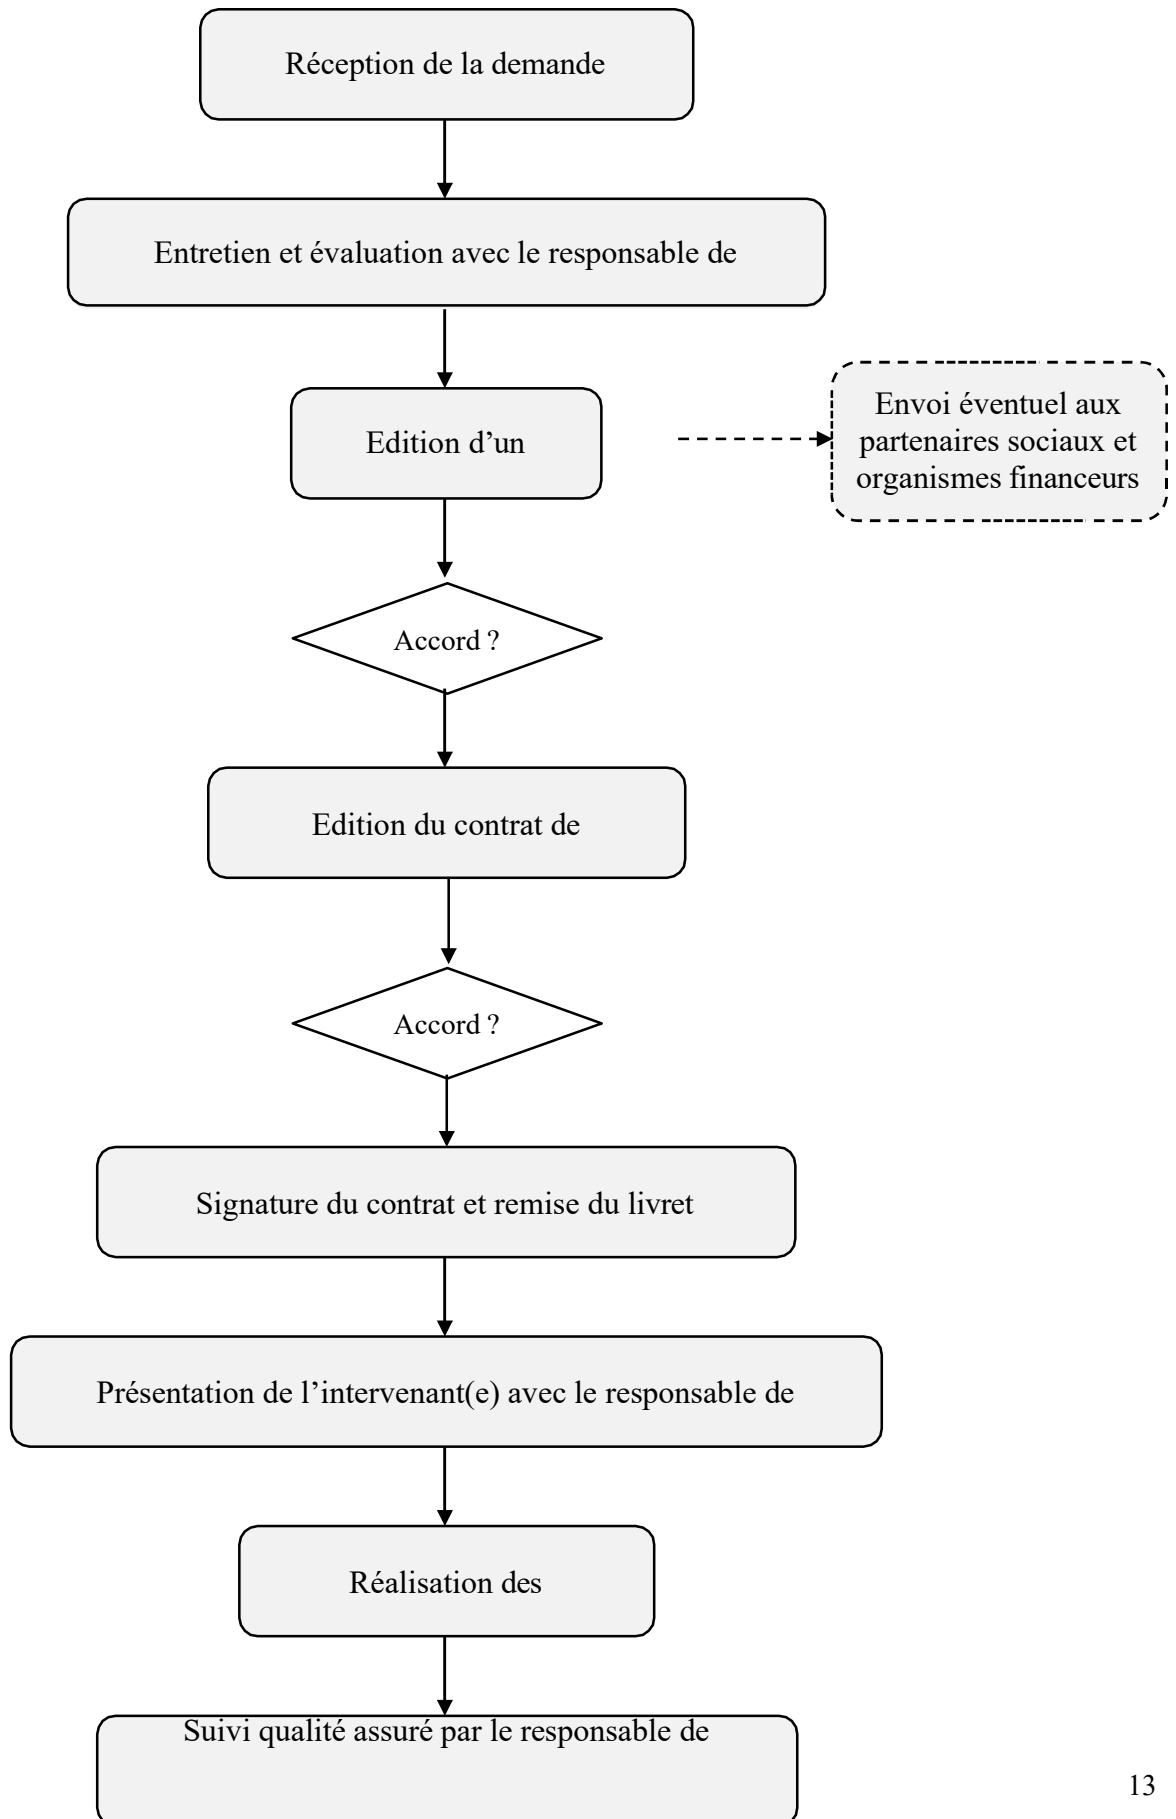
Réception de la demande

Entretien et évaluation avec le responsable de

Edition d'un

Envoi éventuel aux partenaires sociaux et organismes financeurs

Accord ?

Edition du contrat de

Accord ?

Signature du contrat et remise du livret

Présentation de l'intervenant(e) avec le responsable de

Réalisation des

Suivi qualité assuré par le responsable de

13